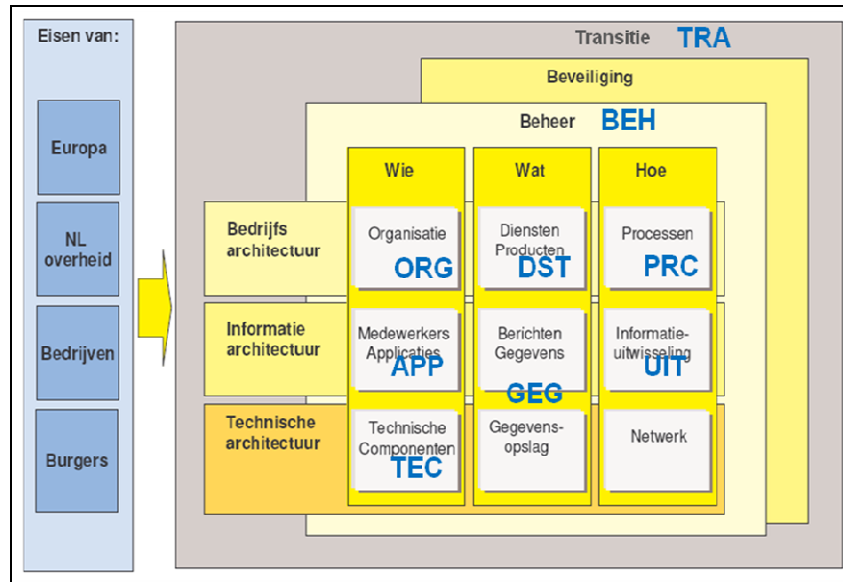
Eisen van:

Europa

NL overheid

Bedrijven

Burgers

Transitie TRA

Beveiliging

Beheer BEH

Wie

Wat

Hoe

Bedrijfs architectuur

Organisatie ORG

Diensten Producten DST

Processen PRC

Informatie architectuur

Medewerkers Applicaties APP

Berichten Gegevens

GEG

Informatie-uitwisseling UIT

Technische architectuur

Technische Componenten TEC

Gegevens-opslag

Netwerk